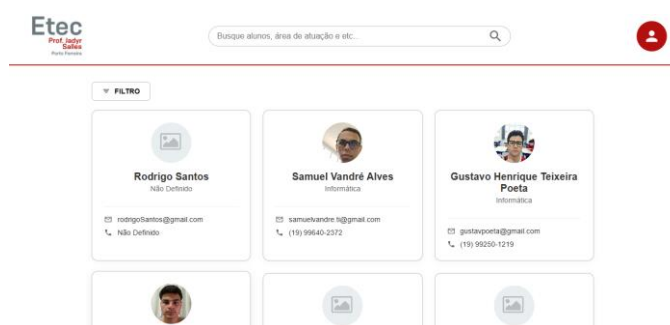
Etec
Prof. Jadyr Salles
Porto Ferreira

Busque alunos, área de atuação e etc...

FILTRO

Rodrigo Santos
Não Definido

rodrigoSantos@gmail.com
Não Definido

Samuel Vandré Alves
Informática

samuelvandre.ti@gmail.com
(19) 99640-2372

Gustavo Henrique Teixeira Poeta
Informática

gustavpoeta@gmail.com
(19) 99250-1219